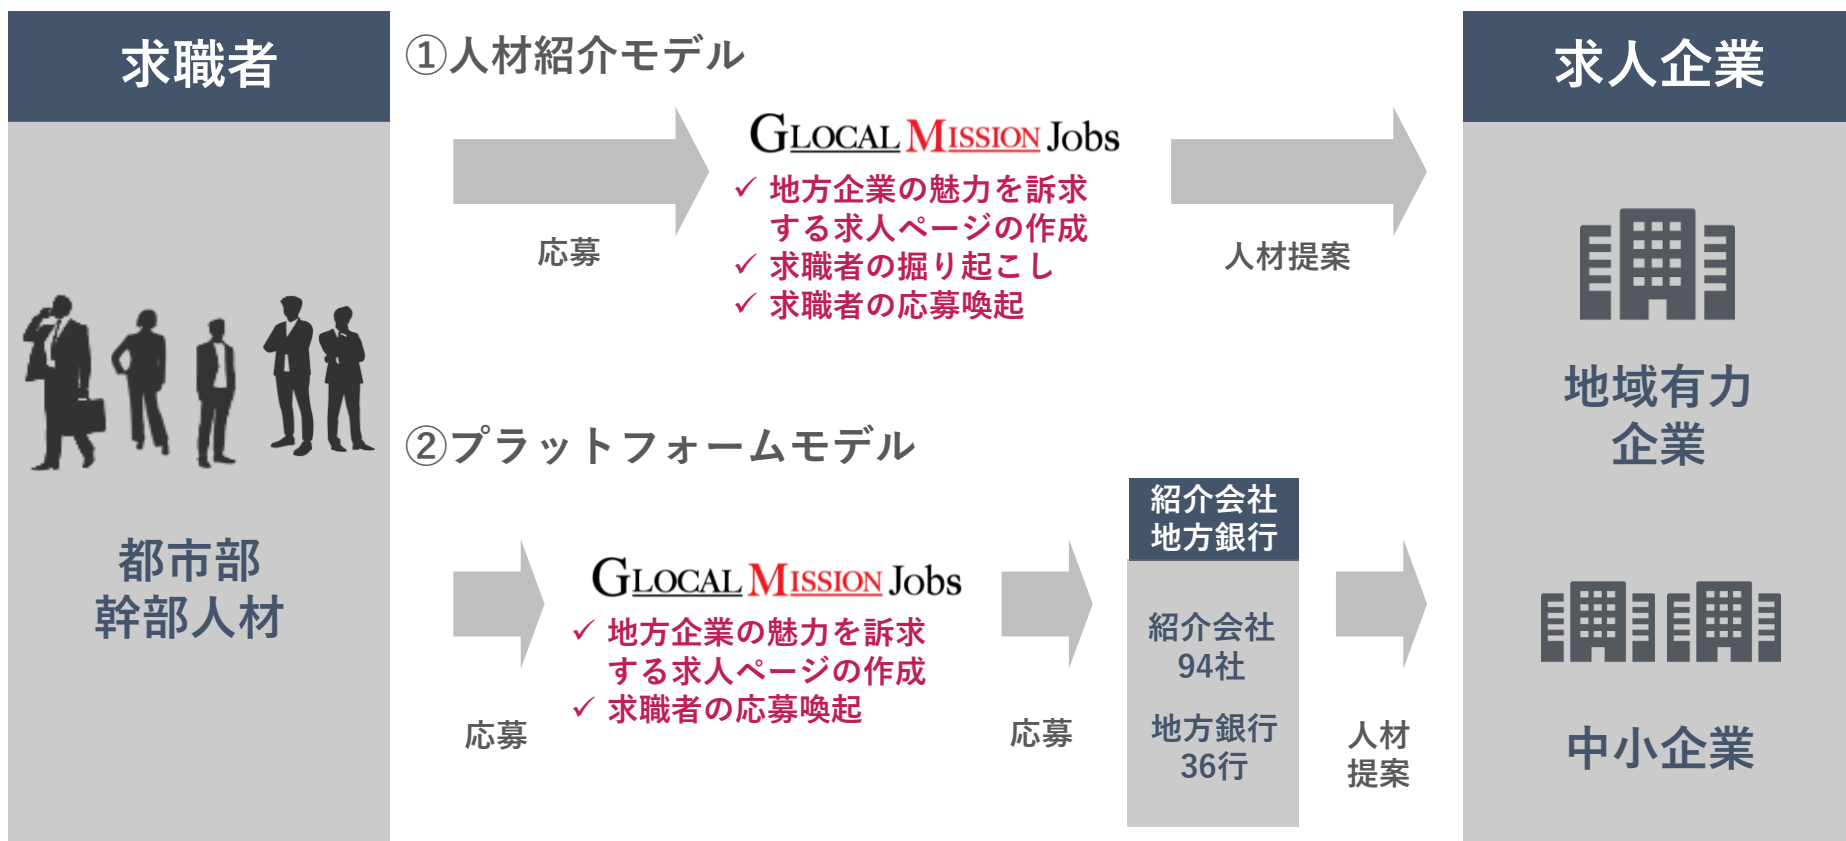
求職者

都市部
幹部人材

①人材紹介モデル

応募

GLOCAL MISSION Jobs
✓ 地方企業の魅力を訴求する求人ページの作成
✓ 求職者の掘り起こし
✓ 求職者の応募喚起

人材提案

②プラットフォームモデル

応募

GLOCAL MISSION Jobs
✓ 地方企業の魅力を訴求する求人ページの作成
✓ 求職者の応募喚起

応募

紹介会社
地方銀行

紹介会社
94社

地方銀行
36行

人材
提案

求人企業

地域有力
企業

中小企業